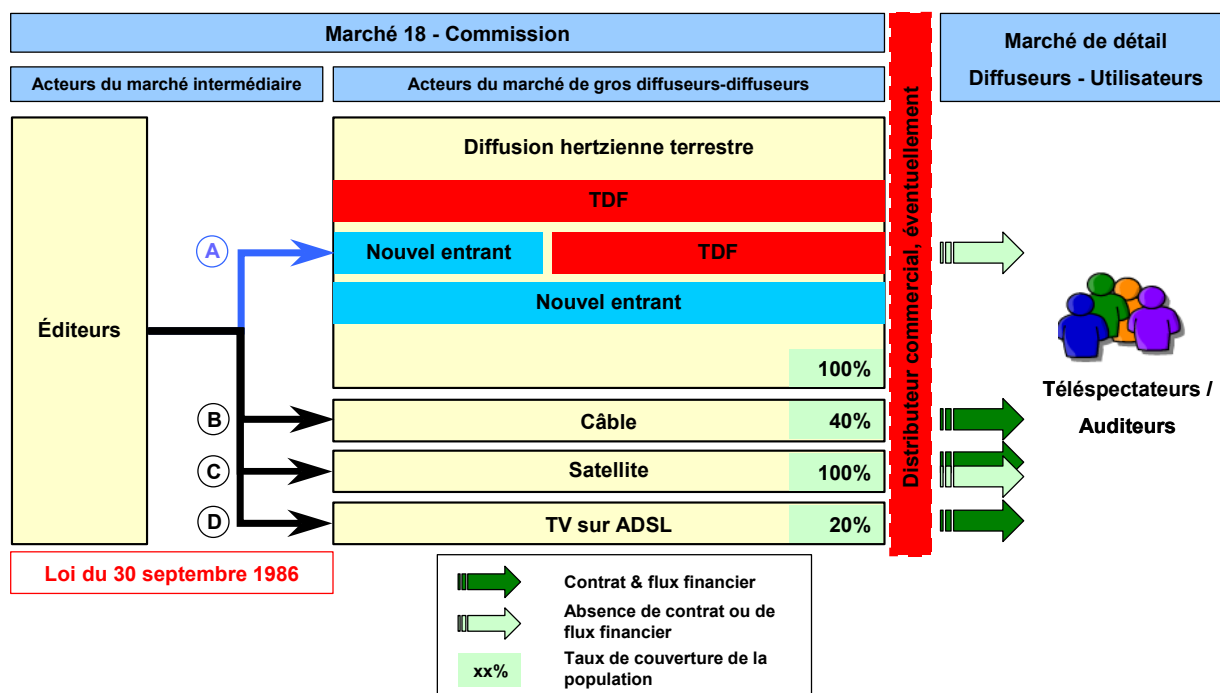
Marché 18 - Commission

Marché de détail
Diffuseurs - Utilisateurs

Acteurs du marché intermédiaire

Acteurs du marché de gros diffuseurs-diffuseurs

Distributeur commercial, éventuellement

Éditeurs

A

B

C

D

Diffusion hertzienne terrestre

TDF

Nouvel entrant

TDF

Nouvel entrant

100%

Câble

40%

Satellite

100%

TV sur ADSL

20%

Téléspectateurs / Auditeurs

Loi du 30 septembre 1986

Contrat & flux financier

Absence de contrat ou de flux financier

xx%

Taux de couverture de la population